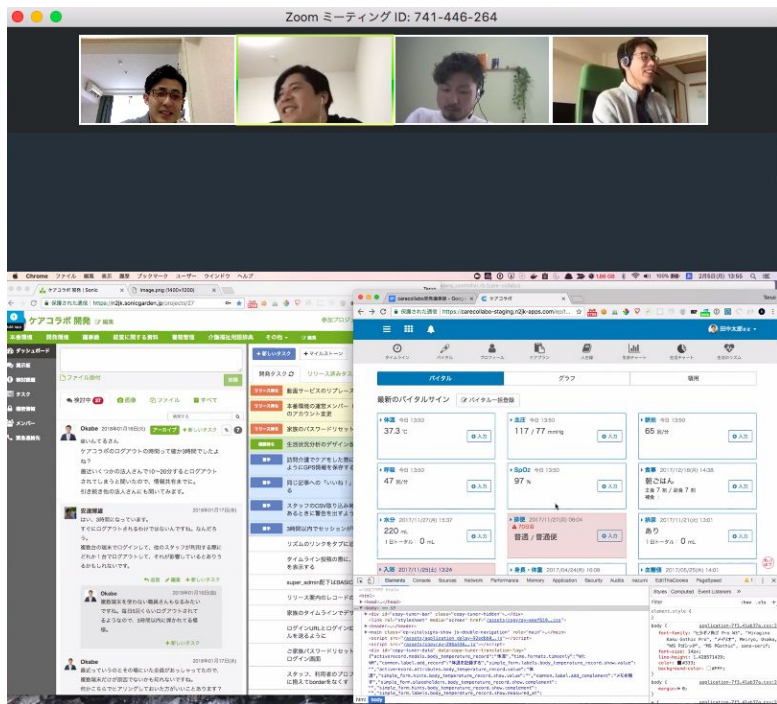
Zoom ミーティング ID: 741-446-264

Chrome ファイル 編集 表示 履歴 ブックマーク ユーザー ウインドウ ヘルプ

ケアコラボ 開発 | Sonic
image.png (1400×1200)
保護された通信 | https://n2jk.sonicgarden.jp/projects/27

ケアコラボ 開発

ダッシュボード

ファイル添付

投稿

検討中 ファイル すべて

Okabe 2018年01月18日(木)
アーカイブ
新しいタスク

疑いしてるんだ
ケアコラボのログアウトの時間って確か3時間でしたよね?
施設いくつかの法人さんで10~20分するとログアウトされてしまうと困ったので、情報共有ままでに。
引き続き他の法人さんにも聞いてみます。

安達 隆雄 2018年01月17日(水)
はい、3時間になっています。
すぐにログアウトされるわけではないんですね。なんだろう。
複数台の端末でログインして、他のスタッフが同時する際にどれか１台でログアウトして、それが影響しているとありうるかもしれないです。

Okabe 2018年01月18日(木)
複数端末を使わない職員さんもいるみたいですね。毎日8区くらいログアウトされてるようなので、3時間以内に何かがある様子。
返信 新しいタスク

Okabe
施設というのとその職にいた会議がおっしゃってるので、複数端末だけが原因でないかも知れないですね。
何かどうなでヒアリングしておいたほうがいいとあります?

新しいタスク
マイルストーン

開発タスク
リリース済み

動画サービスのリプレース
本番環境の運営メンバーのアカウント変更
家族のパスワードリセット
生徒状況分析のデザイン
訪問介護でケアをした際にようにGPS情報を保存する
同じ記事への「いいね」
スタッフのCSV取り込みあるときに警告を出すよう
3時間以内でセッション
リズムのリンクをタップ
タイムライン投稿の際にを表示する
super_admin配下はBASIC
リリース案件のレコード
家族のタイムラインでデ
ログインURLとログインを送るようにする
ご家族パスワードリセットログイン画面
スタッフ、利用者のプロに揃えてborderをなくす

carecollabo開発環境 - Goog
ケアコラボ
保護された通信 | https://carecollabo-staging.n2jk-apps.com/

田中太郎

タイムライン バイタル プロフィール ケアプラン 入退院 生活チャート 生活アラート 生活リズム

バイタル グラフ 履歴

最新のバイタルサイン
バイタル一括登録

体温 今日 13:50
37.3 ℃
入力

血圧 今日 13:50
117 / 77 mmHg
入力

脈拍 今日 13:50
65 回/分
入力

呼吸 今日 13:50
47 回/分
入力

SpO2 今日 13:50
97 %
入力

食事 2017/12/18(月) 14:38
朝ごはん
主食 7 割 / 副食 7 割
入力

水分 2017/11/27(月) 13:37
220 mL
1日トータル: 0 mL
入力

排便 2017/11/27(月) 09:04
7日目
普通 / 普通便
入力

排尿 2017/11/21(火) 13:01
あり
入力

入浴 2017/11/25(土) 13:24

Elements Console Sources Network Performance Memory Application Security Audits Isolate Redux EditThisCookie PageSpeed

Styles Computed Event Listeners